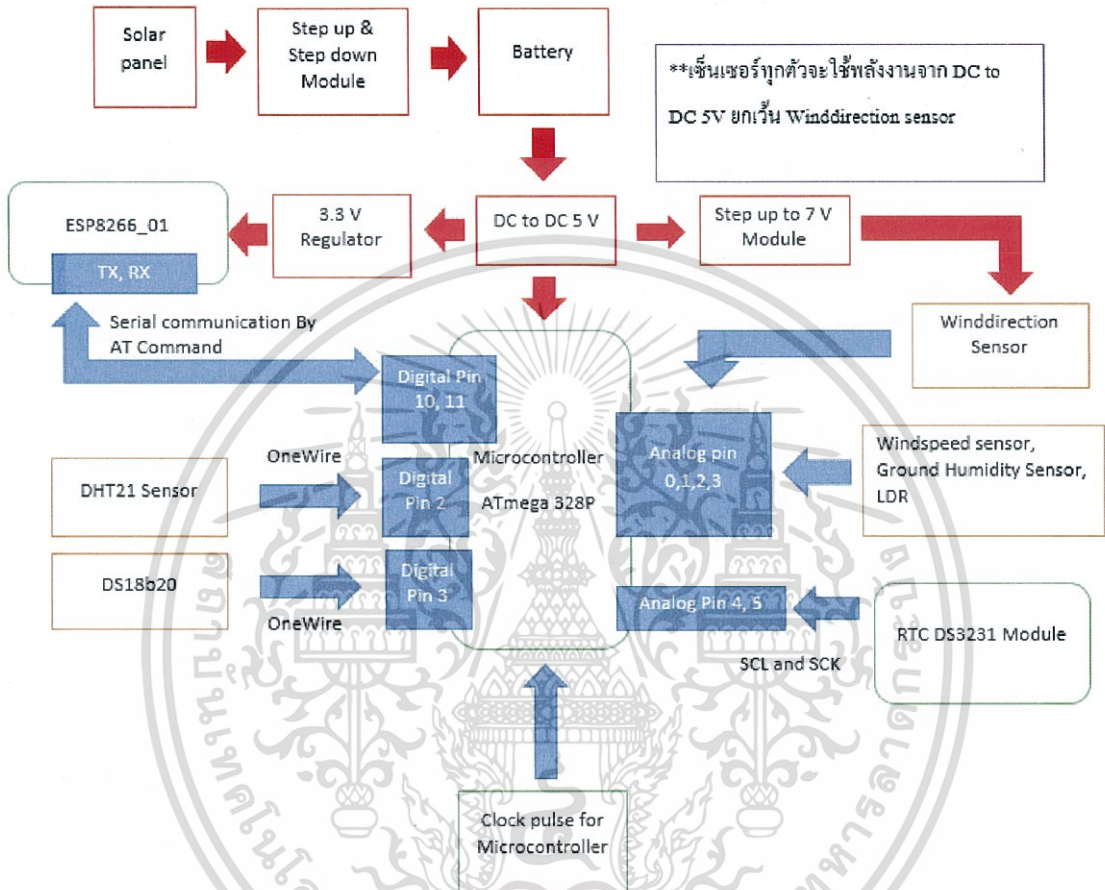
Solar panel

Step up & Step down Module

Battery

**เซ็นเซอร์ทุกตัวจะใช้พลังงานจาก DC to DC 5V ยกเว้น Winddirection sensor

ESP8266_01

TX, RX

3.3 V Regulator

DC to DC 5 V

Step up to 7 V Module

Serial communication By AT Command

Winddirection Sensor

Digital Pin 10, 11

OneWire

Microcontroller ATmega 328P

Analog pin 0,1,2,3

Windspeed sensor, Ground Humidity Sensor, LDR

DHT21 Sensor

Digital Pin 2

DS18b20

Digital Pin 3

OneWire

Analog Pin 4, 5

RTC DS3231 Module

SCL and SCK

Clock pulse for Microcontroller